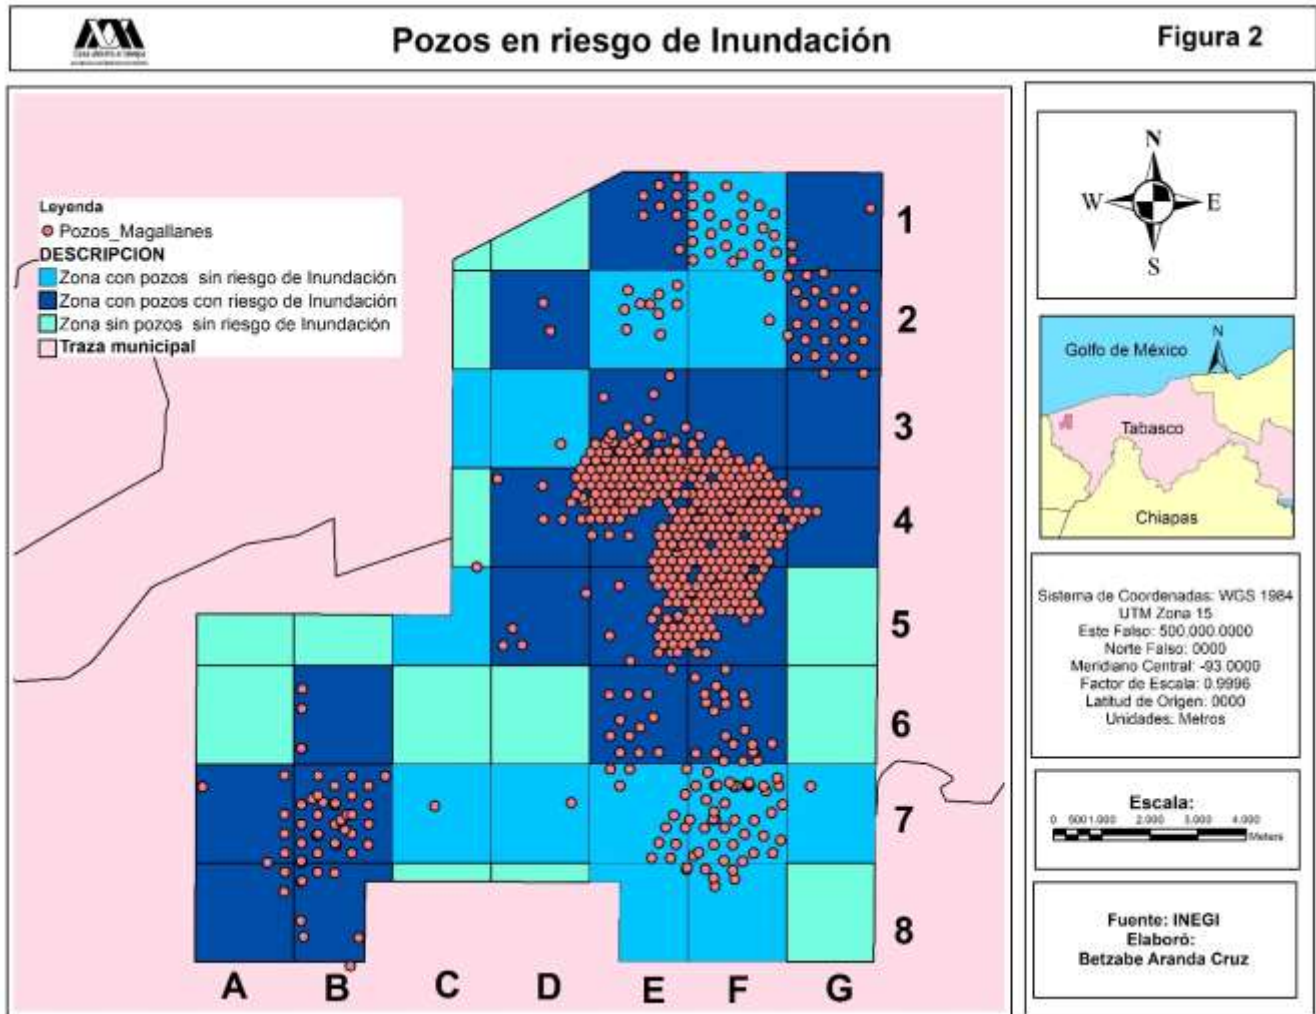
Pozos en riesgo de Inundación

Figura 2

Leyenda
Pozos_Magallanes
DESCRIPCION
Zona con pozos sin riesgo de Inundación
Zona con pozos con riesgo de Inundación
Zona sin pozos sin riesgo de Inundación
Traza municipal

1
2
3
4
5
6
7
8

A B C D E F G

N
W E
S

Golfo de México
N
Tabasco
Chiapas

Sistema de Coordenadas: WGS 1984
UTM Zona 15
Este Falso: 500,000.0000
Norte Falso: 0000
Meridiano Central: -93.0000
Factor de Escala: 0.9996
Latitud de Origen: 0000
Unidades: Metros

Escala:
0 500 1.000 2.000 3.000 4.000
Meters

Fuente: INEGI
Elaboró:
Betzabe Aranda Cruz